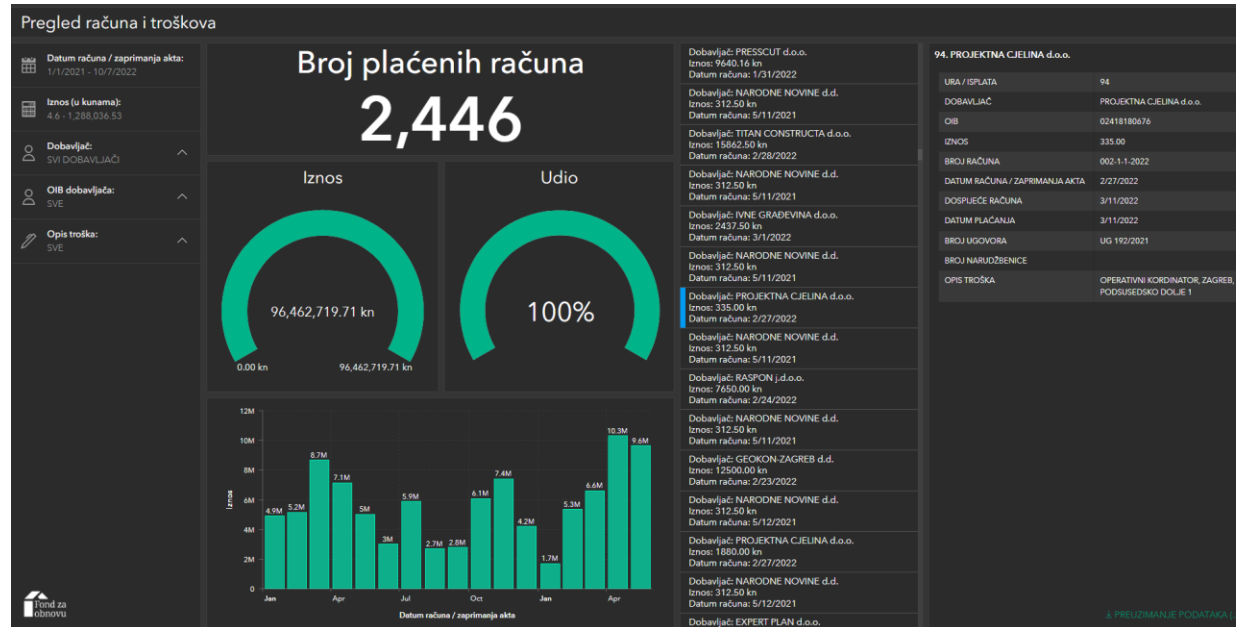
Pregled računa i troškova

Datum računa / zaprimanja akta:
1/1/2021 - 10/7/2022

Iznos (u kunama):
4.6 - 1,288,036.53

Dobavljač:
SVI DOBAVLJAČI

OIB dobavljača:
SVE

Opis troška:
SVE

Fond za obnovu

Broj plaćenih računa
2,446

Iznos
96,462,719.71 kn
0.00 kn
96,462,719.71 kn

Udio
100%

| | |
|---|---|
| Jan | 4.9M |
| | 5.2M |
| | 8.7M |
| Apr | 7.1M |
| | 5M |
| | 3M |
| Jul | 5.9M |
| | 2.7M |
| | 2.8M |
| Oct | 6.1M |
| | 7.4M |
| | 4.2M |
| Jan | 1.7M |
| | 5.3M |
| | 6.6M |
| Apr | 10.3M |
| | 9.6M |

12M
10M
8M
6M
4M
2M
0M
Iznos
Datum računa / zaprimanja akta

Dobavljač: PRESSCUT d.o.o.
Iznos: 9640.16 kn
Datum računa: 1/31/2022

Dobavljač: NARODNE NOVINE d.d.
Iznos: 312.50 kn
Datum računa: 5/11/2021

Dobavljač: TITAN CONSTRUCTA d.o.o.
Iznos: 15862.50 kn
Datum računa: 2/28/2022

Dobavljač: NARODNE NOVINE d.d.
Iznos: 312.50 kn
Datum računa: 5/11/2021

Dobavljač: IVNE GRAĐEVINA d.o.o.
Iznos: 2437.50 kn
Datum računa: 3/1/2022

Dobavljač: NARODNE NOVINE d.d.
Iznos: 312.50 kn
Datum računa: 5/11/2021

Dobavljač: PROJEKTNA CJELINA d.o.o.
Iznos: 335.00 kn
Datum računa: 2/27/2022

Dobavljač: NARODNE NOVINE d.d.
Iznos: 312.50 kn
Datum računa: 5/11/2021

Dobavljač: RASPON j.d.o.o.
Iznos: 7650.00 kn
Datum računa: 2/24/2022

Dobavljač: NARODNE NOVINE d.d.
Iznos: 312.50 kn
Datum računa: 5/11/2021

Dobavljač: GEOKON-ZAGREB d.d.
Iznos: 12500.00 kn
Datum računa: 2/23/2022

Dobavljač: NARODNE NOVINE d.d.
Iznos: 312.50 kn
Datum računa: 5/12/2021

Dobavljač: PROJEKTNA CJELINA d.o.o.
Iznos: 1880.00 kn
Datum računa: 2/27/2022

Dobavljač: NARODNE NOVINE d.d.
Iznos: 312.50 kn
Datum računa: 5/12/2021

Dobavljač: EXPERT PLAN d.o.o.

94. PROJEKTNA CJELINA d.o.o.

| | |
|---|---|
| URA / ISPLATA | 94 |
| DOBAVLJAČ | PROJEKTNA CJELINA d.o.o. |
| OIB | 02418180676 |
| IZNOS | 335.00 |
| BROJ RAČUNA | 002-1-1-2022 |
| DATUM RAČUNA / ZAPRIMANJA AKTA | 2/27/2022 |
| DOSPIJEĆE RAČUNA | 3/11/2022 |
| DATUM PLAĆANJA | 3/11/2022 |
| BROJ UGOVORA | UG 192/2021 |
| BROJ NARUDŽBENICE | |
| OPIS TROŠKA | OPERATIVNI KORDINATOR, ZAGREB, PODSUSEDSKO DOLJE 1 |

PREUZIMANJE PODATAKA (